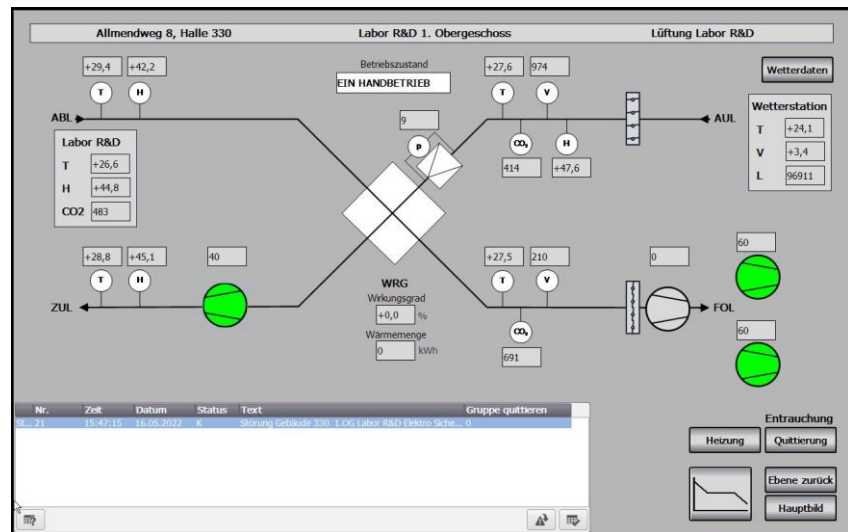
Allmendweg 8, Halle 330 | Labor R&D 1. Obergeschoss | Lüftung Labor R&D

+29,4 +42,2
T H
ABL

Betriebszustand
EIN HANDBETRIEB

+27,6 974
T V

Wetterdaten

AUL

9
P

$CO_2$ H
414 +47,6

Wetterstation
T +24,1
V +3,4
L 96911

Labor R&D
T +26,6
H +44,8
CO2 483

+28,8 +45,1 40
T H
ZUL

WRG
Wirkungsgrad
+0,0 %
Wärmemenge
0 kWh

+27,5 210
T V

$CO_2$
691

0

FOL

60

60

| Nr. | Zeit | Datum | Status | Text | Gruppe quittieren |
|---|---|---|---|---|---|
| St... 21 | 15:47:15 | 16.05.2022 | K | Störung Gebäude 330 1.OG Labor R&D Elektro Siche... | 0 |

Entrauchung
Heizung
Quittierung

Ebene zurück
Hauptbild